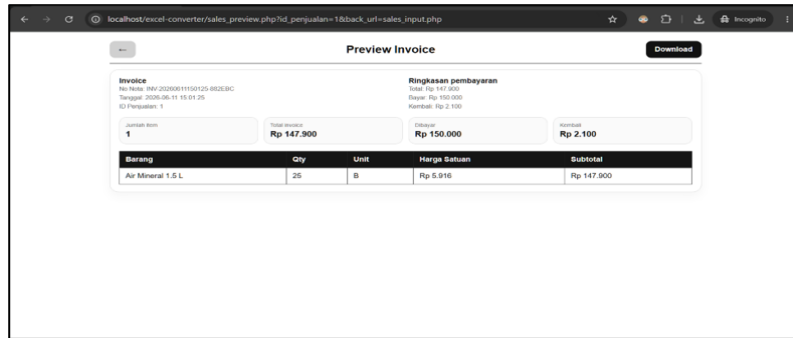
localhost/excel-converter/sales_preview.php?id_penjualan=1&back_url=sales_input.php

Incognito

←

Preview Invoice

Download

Invoice
No Nota: INV-20260611150125-882EBC
Tanggal: 2026-06-11 15:01:25
ID Penjualan: 1

Ringkasan pembayaran
Total: Rp 147.900
Bayar: Rp 150.000
Kembali: Rp 2.100

Jumlah item
1

Total invoice
Rp 147.900

Dibayar
Rp 150.000

Kembali
Rp 2.100

| Barang | Qty | Unit | Harga Satuan | Subtotal |
|---|---|---|---|---|
| Air Mineral 1.5 L | 25 | B | Rp 5.916 | Rp 147.900 |